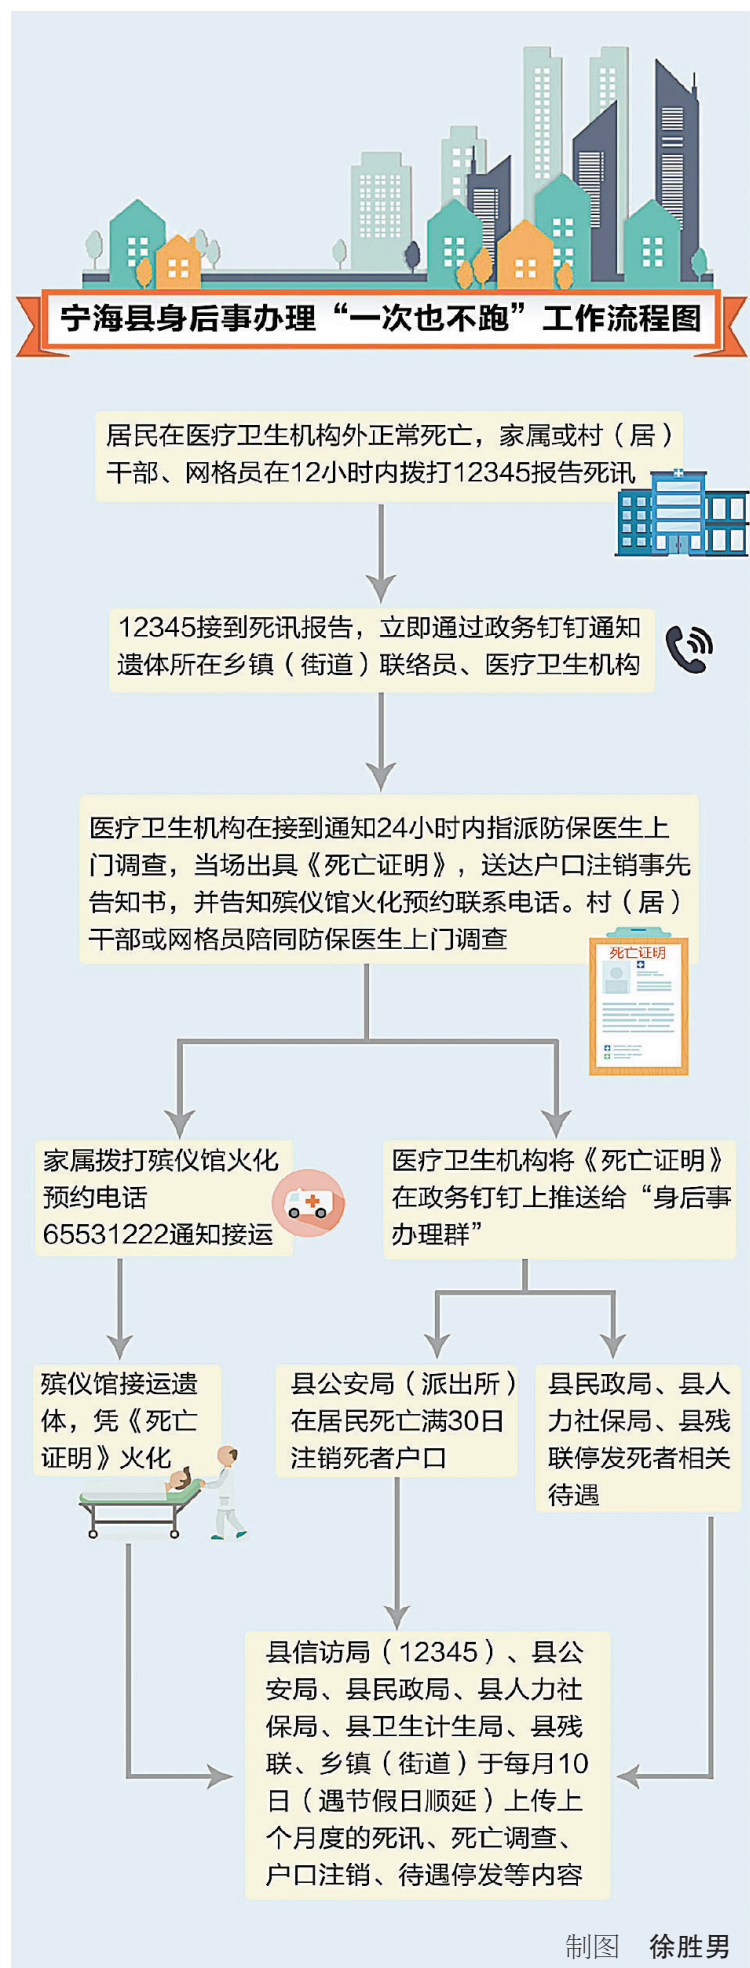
宁海县身后事办理“一次也不跑”工作流程图

居民在医疗卫生机构外正常死亡，家属或村（居）干部、网格员在12小时内拨打12345报告死讯

12345接到死讯报告，立即通过政务钉钉通知遗体所在乡镇（街道）联络员、医疗卫生机构

医疗卫生机构在接到通知24小时内指派防保医生上门调查，当场出具《死亡证明》，送达户口注销事先告知书，并告知殡仪馆火化预约联系电话。村（居）干部或网格员陪同防保医生上门调查

死亡证明

家属拨打殡仪馆火化预约电话65531222通知接运

医疗卫生机构将《死亡证明》在政务钉钉上推送给“身后事办理群”

殡仪馆接运遗体，凭《死亡证明》火化

县公安局（派出所）在居民死亡满30日注销死者户口

县民政局、县人力社保局、县残联停发死者相关待遇

县信访局（12345）、县公安局、县民政局、县人力社保局、县卫生计生局、县残联、乡镇（街道）于每月10日（遇节假日顺延）上传上个月度的死讯、死亡调查、户口注销、待遇停发等内容

制图 徐胜男